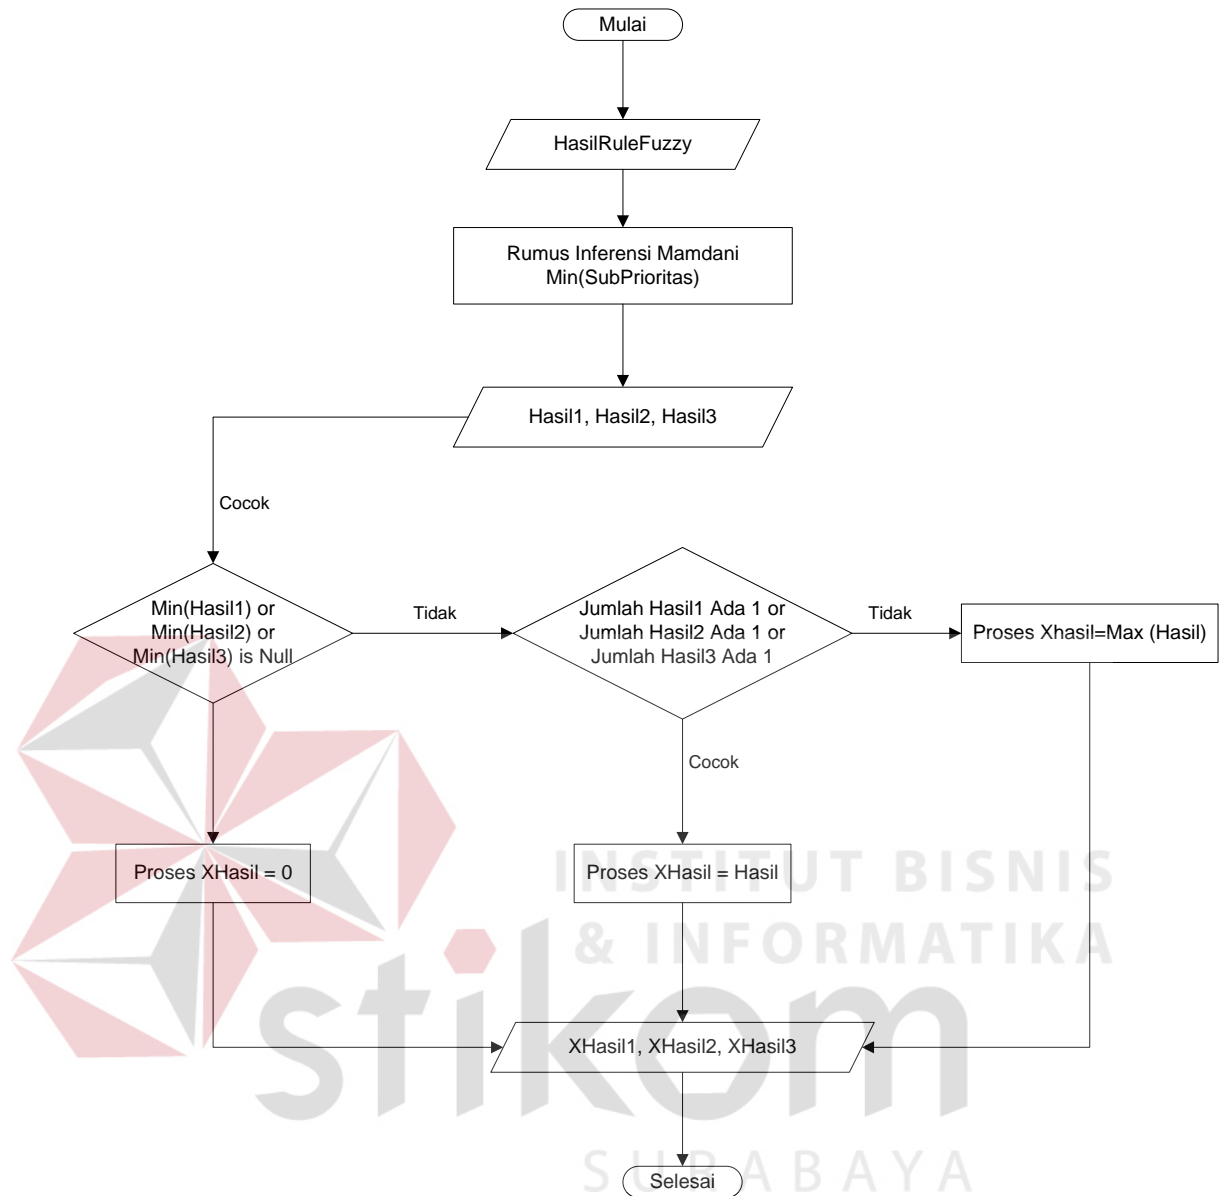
Mulai

HasilRuleFuzzy

Rumus Inferensi Mamdani Min(SubPrioritas)

Hasil1, Hasil2, Hasil3

Cocok

Min(Hasil1) or Min(Hasil2) or Min(Hasil3) is Null

Tidak

Jumlah Hasil1 Ada 1 or Jumlah Hasil2 Ada 1 or Jumlah Hasil3 Ada 1

Tidak

Proses Xhasil=Max (Hasil)

Cocok

Proses XHasil = 0

Proses XHasil = Hasil

INSTITUT BISNIS & INFORMATIKA

stikom

XHasil1, XHasil2, XHasil3

SURABAYA

Selesai